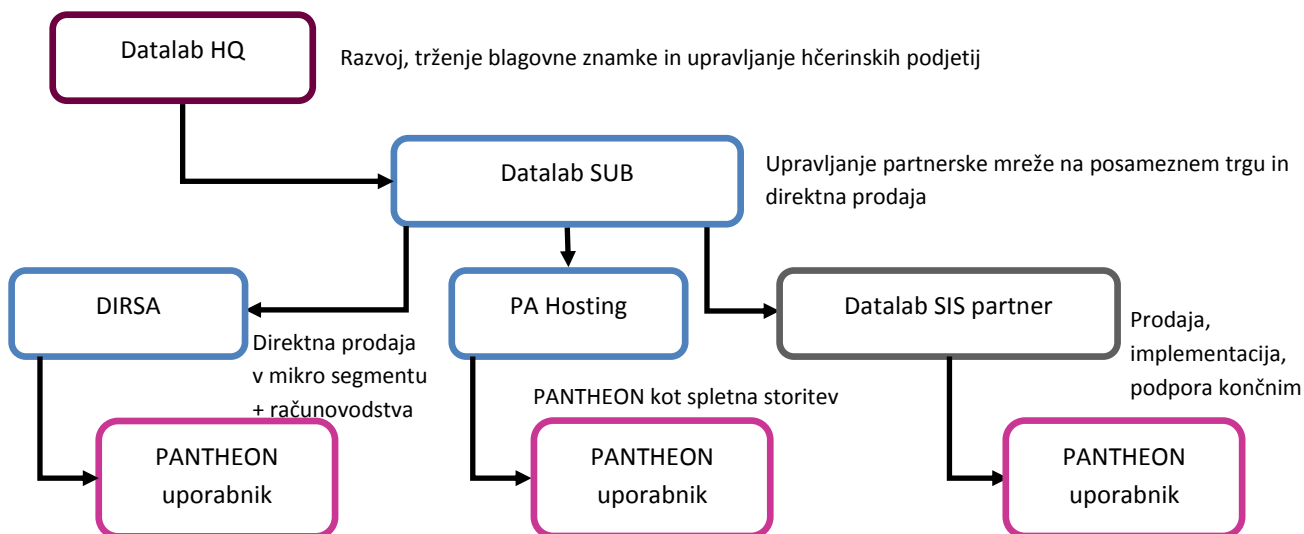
Datalab HQ

Razvoj, trženje blagovne znamke in upravljanje hčerinskih podjetij

Datalab SUB

Upravljanje partnerske mreže na posameznem trgu in direktna prodaja

DIRSA

Direktna prodaja v mikro segmentu + računovodstva

PA Hosting

PANTHEON kot spletna storitev

Datalab SIS partner

Prodaja, implementacija, podpora končnim

PANTHEON uporabnik

PANTHEON uporabnik

PANTHEON uporabnik